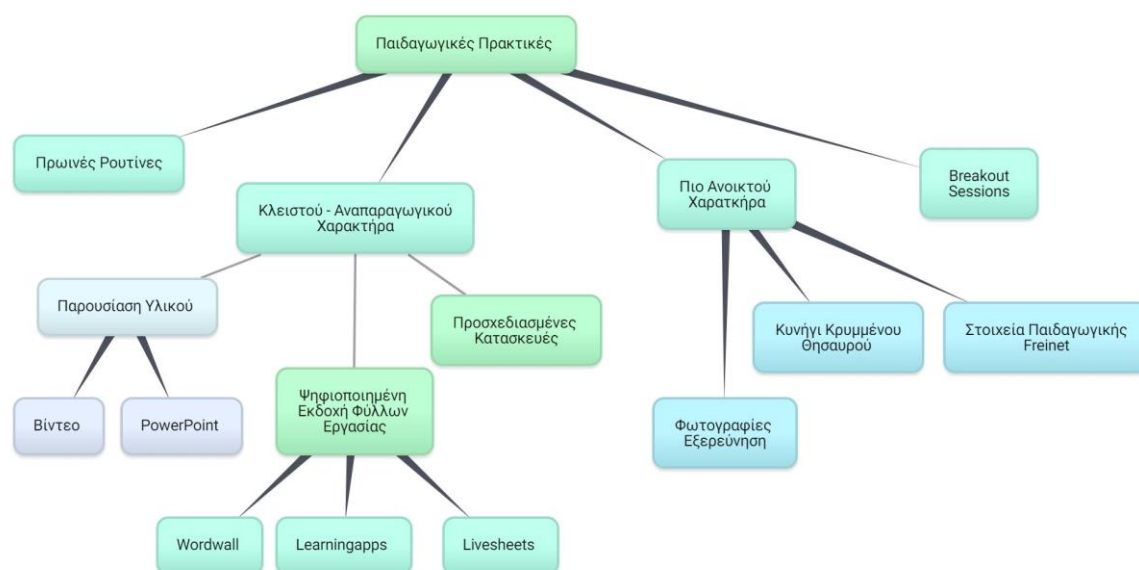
Παιδαγωγικές Πρακτικές

Πρωινές Ρουτίνες

Κλειστού - Αναπαραγωγικού Χαρακτήρα

Πιο Ανοικτού Χαρακτήρα

Breakout Sessions

Παρουσίαση Υλικού

Προσχεδιασμένες Κατασκευές

Κυνήγι Κρυμμένου Θησαυρού

Στοιχεία Παιδαγωγικής Freinet

Βίντεο

PowerPoint

Ψηφιοποιημένη Εκδοχή Φύλλων Εργασίας

Φωτογραφίες Εξερεύνηση

Wordwall

Learningapps

Livesheets